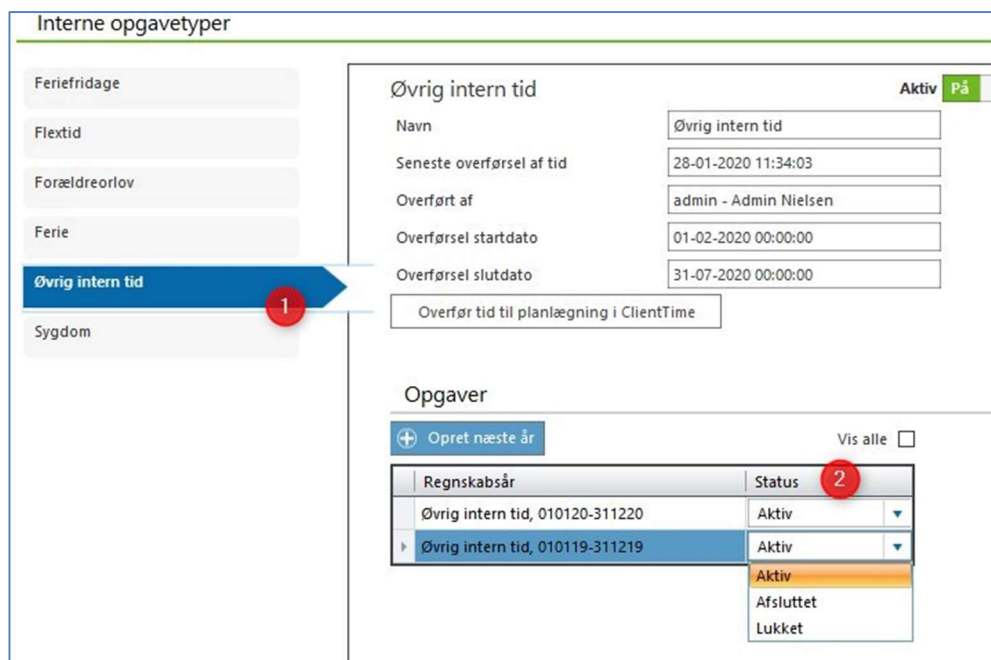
Interne opgavetyper

Feriefridage

Flextid

Forældreorlov

Ferie

Øvrig intern tid

1

Sygdom

Øvrig intern tid

Aktiv På

Navn | Øvrig intern tid

Seneste overførsel af tid | 28-01-2020 11:34:03

Overført af | admin - Admin Nielsen

Overførsel startdato | 01-02-2020 00:00:00

Overførsel slutdato | 31-07-2020 00:00:00

Overfør tid til planlægning i ClientTime

Opgaver

Opret næste år

Vis alle

| Regnskabsår | Status |
|---|---|
| Øvrig intern tid, 010120-311220 | Aktiv |
| Øvrig intern tid, 010119-311219 | Aktiv |

2

Aktiv
Afsluttet
Lukket